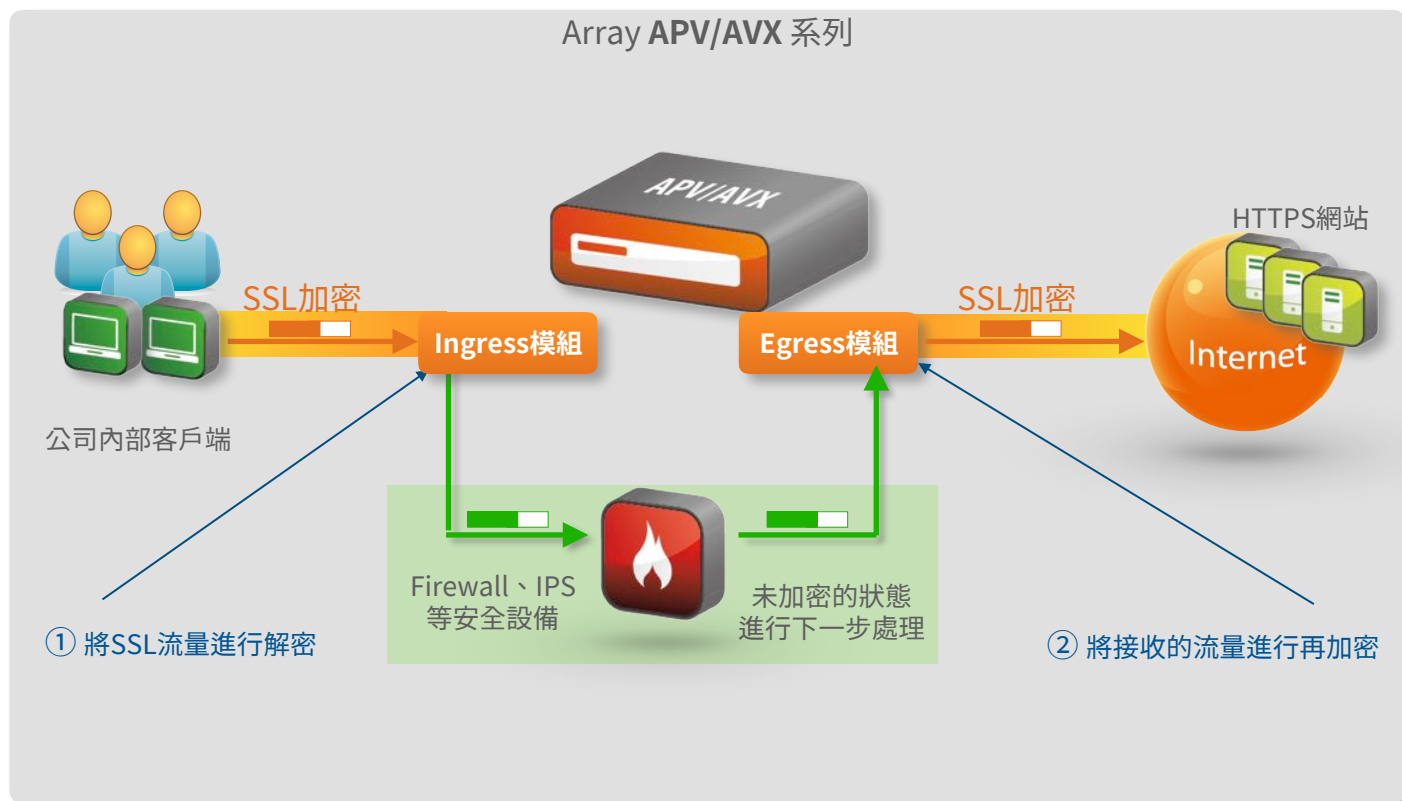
Array **APV/AVX** 系列

APV/AVX

HTTPS網站

SSL加密

SSL加密

Ingress模組

Egress模組

Internet

公司內部客戶端

Firewall、IPS
等安全設備

未加密的狀態
進行下一步處理

① 將SSL流量進行解密

② 將接收的流量進行再加密